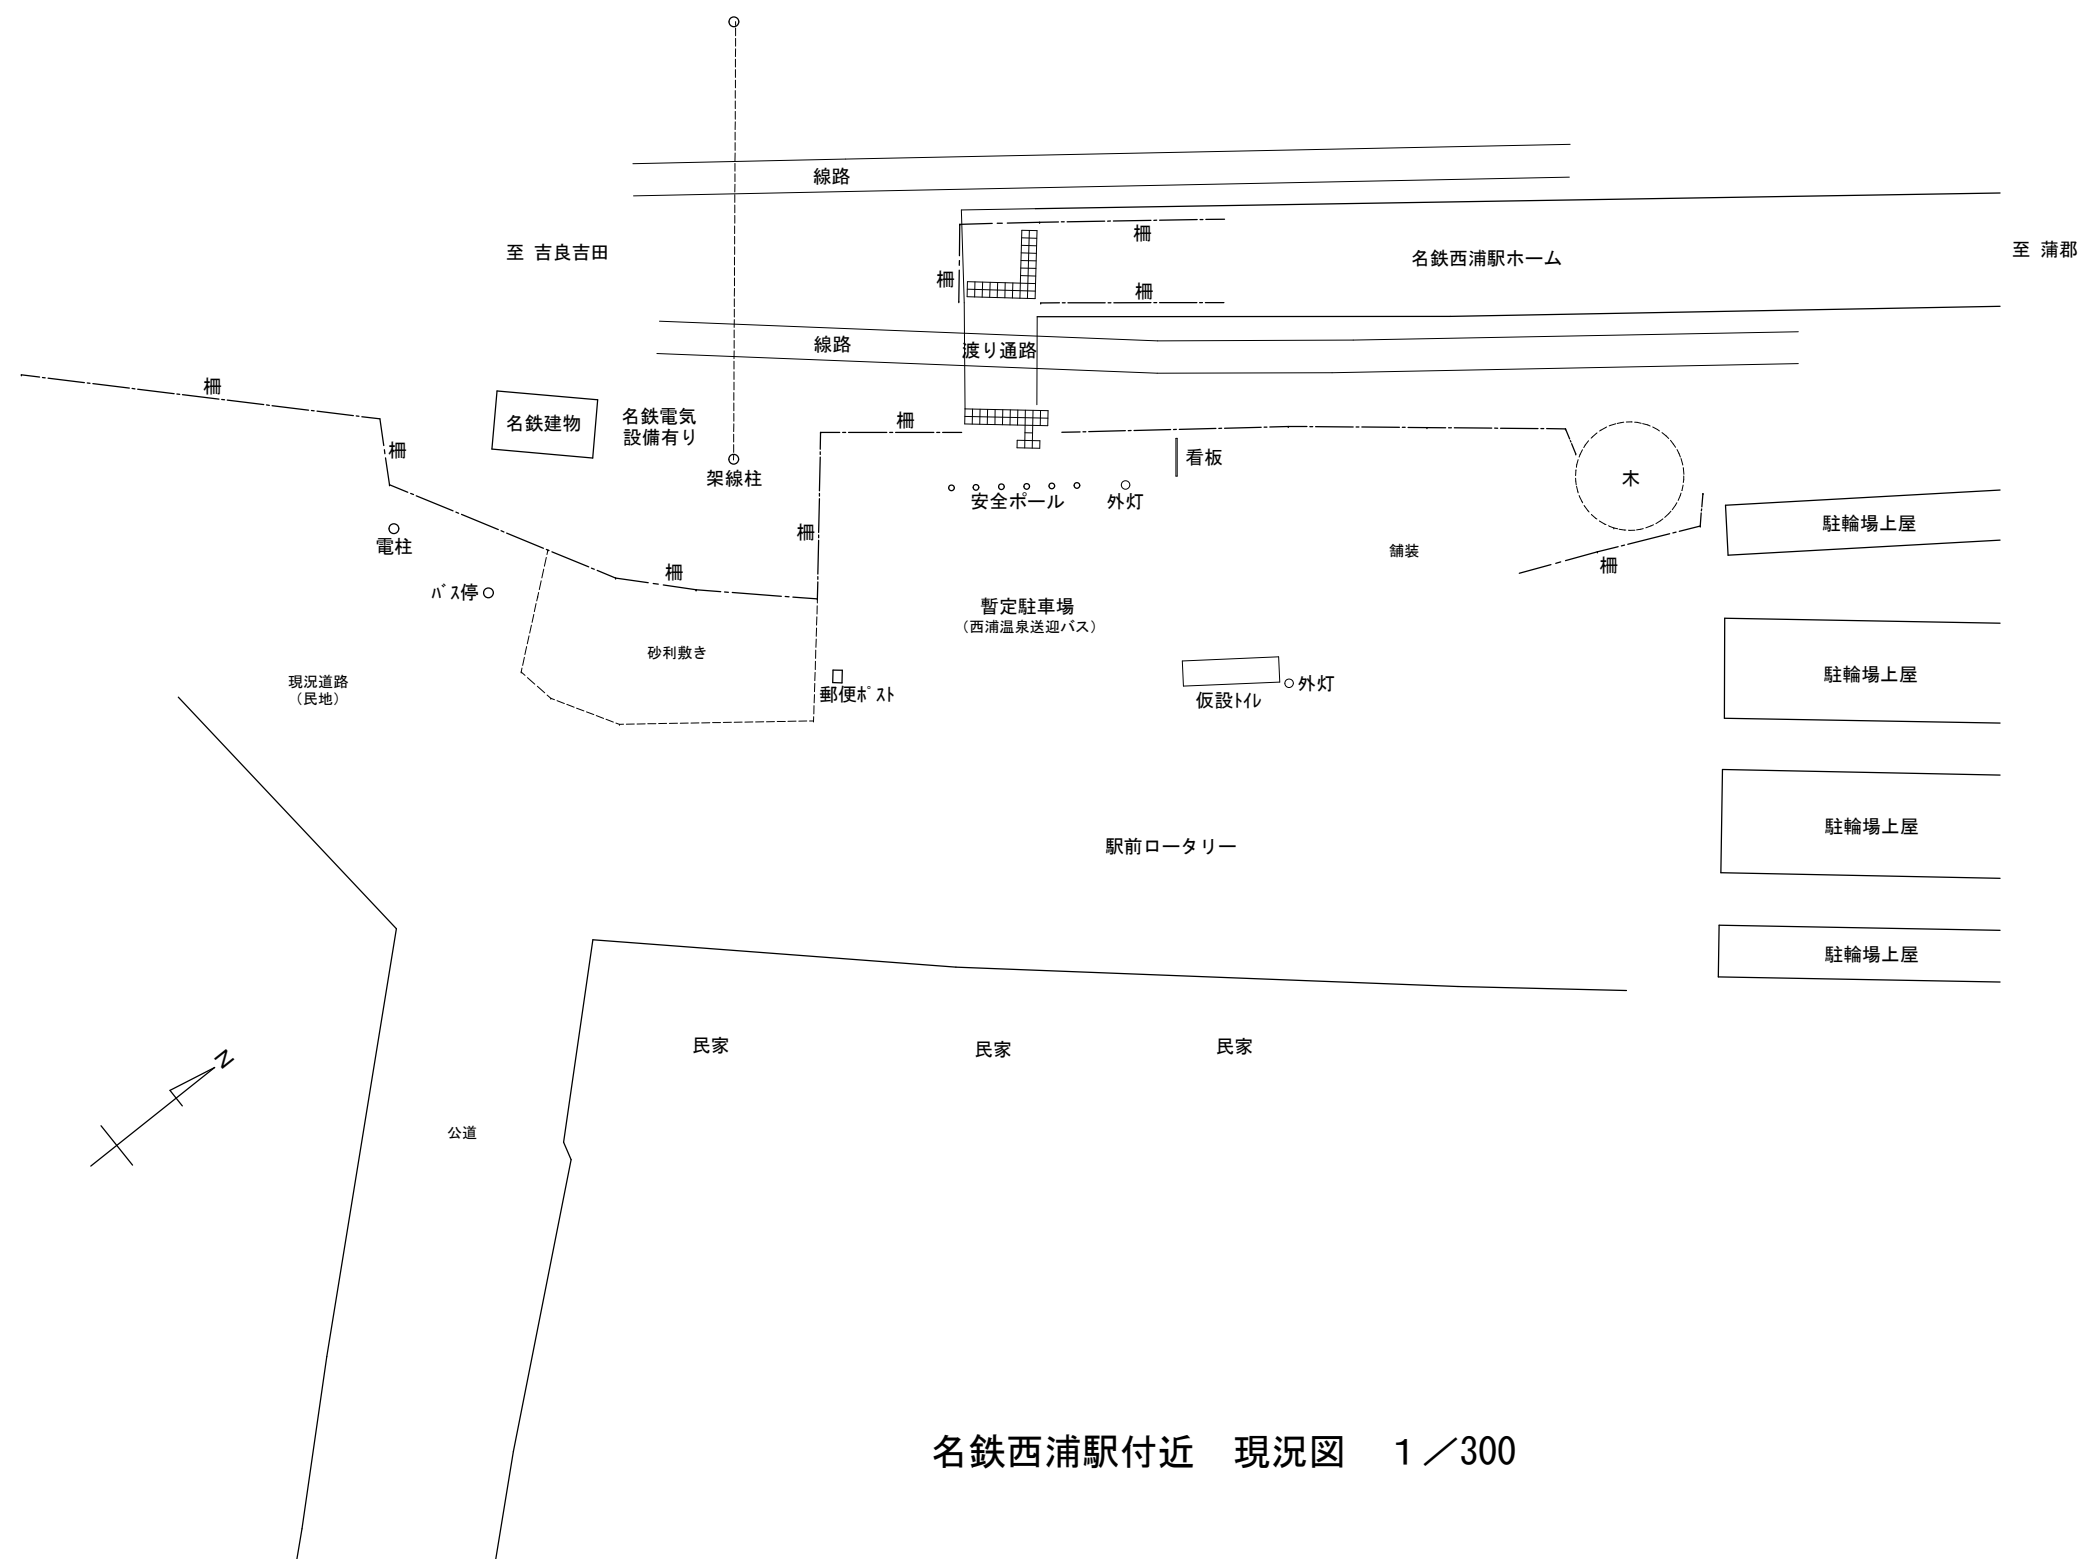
線路

至 吉良吉田

柵

柵

柵

名鉄西浦駅ホーム

至 蒲郡

線路

渡り通路

柵

名鉄建物

名鉄電気
設備有り

柵

架線柱

柵

看板

木

安全ポール

外灯

電柱

柵

駐輪場上屋

舗装

柵

柵

バス停

暫定駐車場
(西浦温泉送迎バス)

砂利敷き

現況道路
(民地)

郵便ポスト

仮設トイレ

外灯

駐輪場上屋

駐輪場上屋

駅前ロータリー

駐輪場上屋

民家

民家

民家

N

公道

名鉄西浦駅付近　現況図　1／300